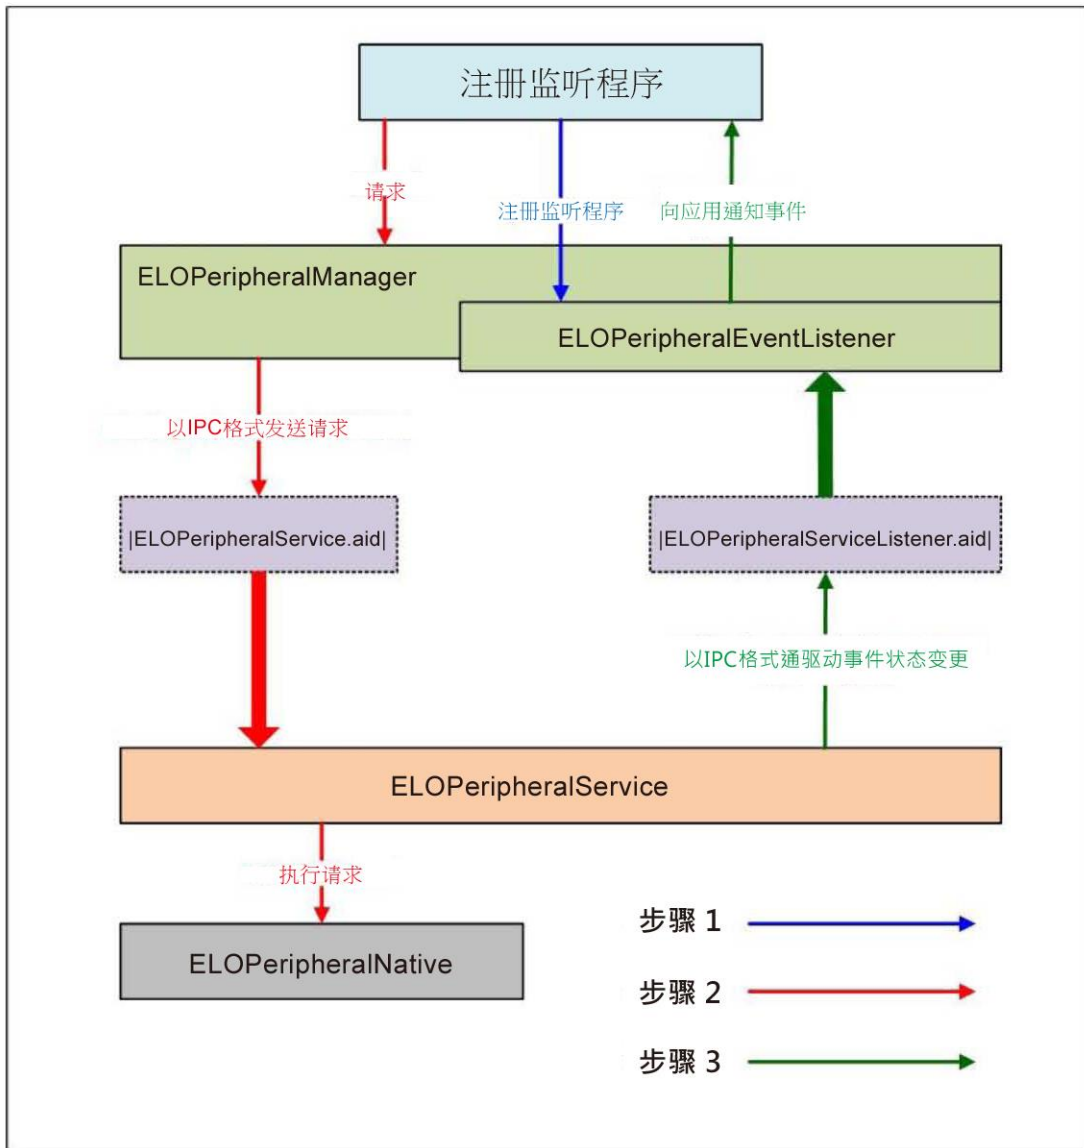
注册监听程序

请求

注册监听程序

向应用通知事件

ELOPeripheralManager

ELOPeripheralEventListener

以IPC格式发送请求

|ELOPeripheralService.aid|

|ELOPeripheralServiceListener.aid|

以IPC格式通驱动事件状态变更

ELOPeripheralService

执行请求

ELOPeripheralNative

步骤 1

步骤 2

步骤 3